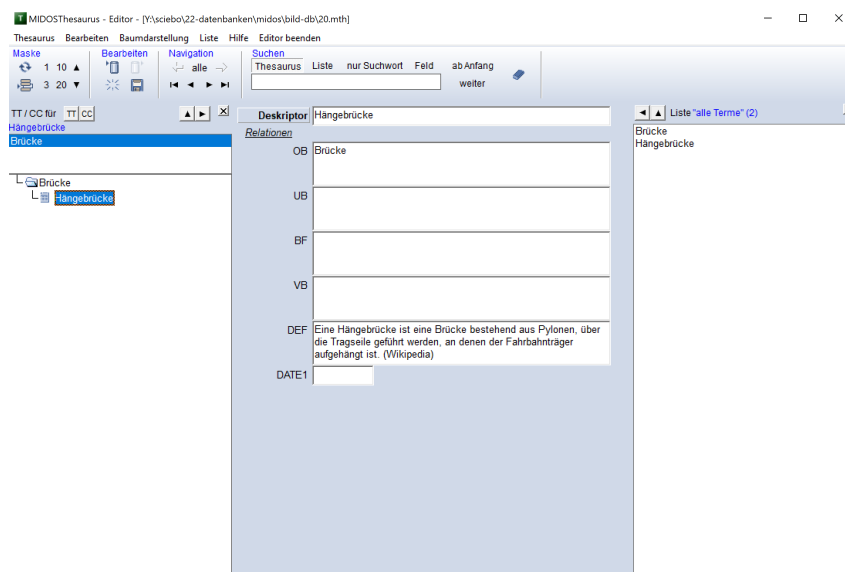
MIDOSThesaurus - Editor - [Y:\sciebo\22-datenbanken\midos\bild-db\20.mth]

Thesaurus Bearbeiten Baumdarstellung Liste Hilfe Editor beenden

Maske
1 10 ▲
3 20 ▼

Bearbeiten

Navigation
alle

Suchen
Thesaurus Liste nur Suchwort Feld ab Anfang
weiter

TT / CC für TT CC
Hängebrücke
Brücke

Brücke
Hängebrücke

Deskriptor Hängebrücke
Relationen
OB Brücke
UB
BF
VB
DEF Eine Hängebrücke ist eine Brücke bestehend aus Pylonen, über die Tragseile geführt werden, an denen der Fahrbahnträger aufgehängt ist. (Wikipedia)
DATE1

Liste "alle Terme" (2)
Brücke
Hängebrücke